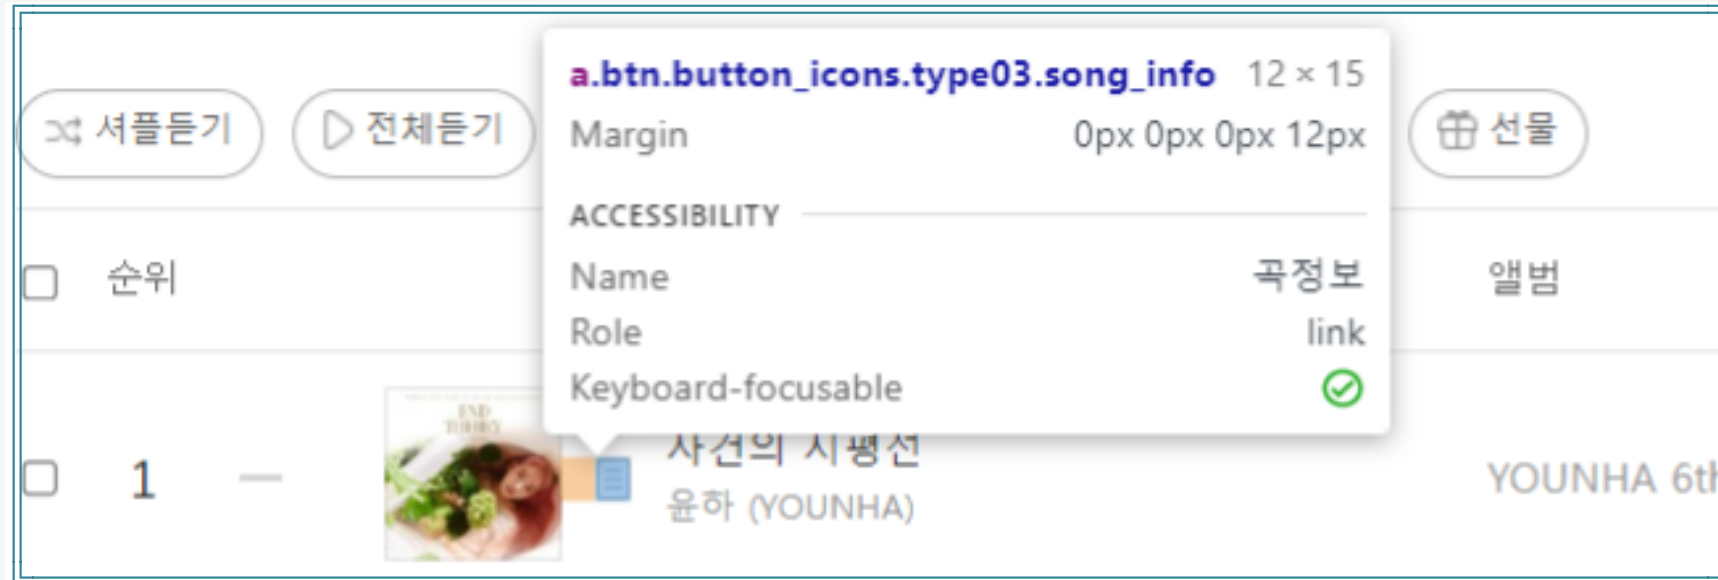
셔플듣기

전체듣기

a.btn.button_icons.type03.song_info 12 × 15

Margin 0px 0px 0px 12px

ACCESSIBILITY

Name 곡정보

Role link

Keyboard-focusable

선물

순위

앨범

1

사건의 지평선

윤하 (YOUNHA)

YOUNHA 6t